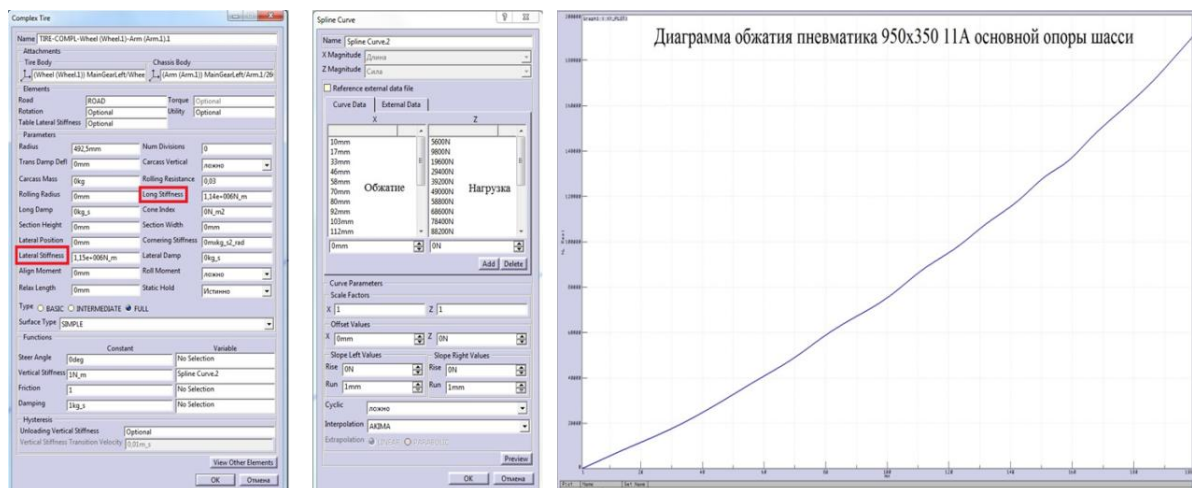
Complex Tire

Name TIRE-COMPL-Wheel (Wheel.1)-Arm (Arm.1).1

Attachments
Tire Body
(Wheel (Wheel.1)) MainGearLeft/Whee
Chassis Body
(Arm (Arm.1)) MainGearLeft/Arm.1/26

Elements
Road ROAD
Torque Optional
Rotation Optional
Utility Optional
Table Lateral Stiffness Optional

Parameters
Radius 492,5mm
Num Divisions 0
Trans Damp Defl 0mm
Carcass Vertical ложно
Carcass Mass 0kg
Rolling Resistance 0,03
Rolling Radius 0mm
Long Stiffness 1,14e+006N_m
Long Damp 0kg_s
Cone Index 0N_m2
Section Height 0mm
Section Width 0mm
Lateral Position 0mm
Cornering Stiffness 0mskg_s2_rad
Lateral Stiffness 1,15e+006N_m
Lateral Damp 0kg_s
Align Moment 0mm
Roll Moment ложно
Relax Length 0mm
Static Hold Истинно

Type BASIC INTERMEDIATE FULL
Surface Type SIMPLE

Functions
Constant Variable
Steer Angle 0deg No Selection
Vertical Stiffness 1N_m Spline Curve.2
Friction 1 No Selection
Damping 1kg_s No Selection

Hysteresis
Unloading Vertical Stiffness Optional
Vertical Stiffness Transition Velocity 0,01m_s

View Other Elements
OK Отмена

Spline Curve

Name Spline Curve.2
X Magnitude Длина
Z Magnitude Сила
Reference external data file
Curve Data External Data

| X | Z |
|---|---|
| 10mm | 5600N |
| 17mm | 9800N |
| 33mm | 19600N |
| 46mm | 29400N |
| 58mm | 39200N |
| 70mm | 49000N |
| 80mm | 58800N |
| 92mm | 68600N |
| 103mm | 78400N |
| 112mm | 88200N |

Обжатие
Нагрузка

0mm 0N
Add Delete

Curve Parameters
Scale Factors
X 1 Z 1
Offset Values
X 0mm Z 0N
Slope Left Values
Rise 0N
Run 1mm
Slope Right Values
Rise 0N
Run 1mm
Cyclic ложно
Interpolation AKIMA
Extrapolation
Preview
OK Отмена

Диаграмма обжатия пневматика 950x350 11А основной опоры шасси